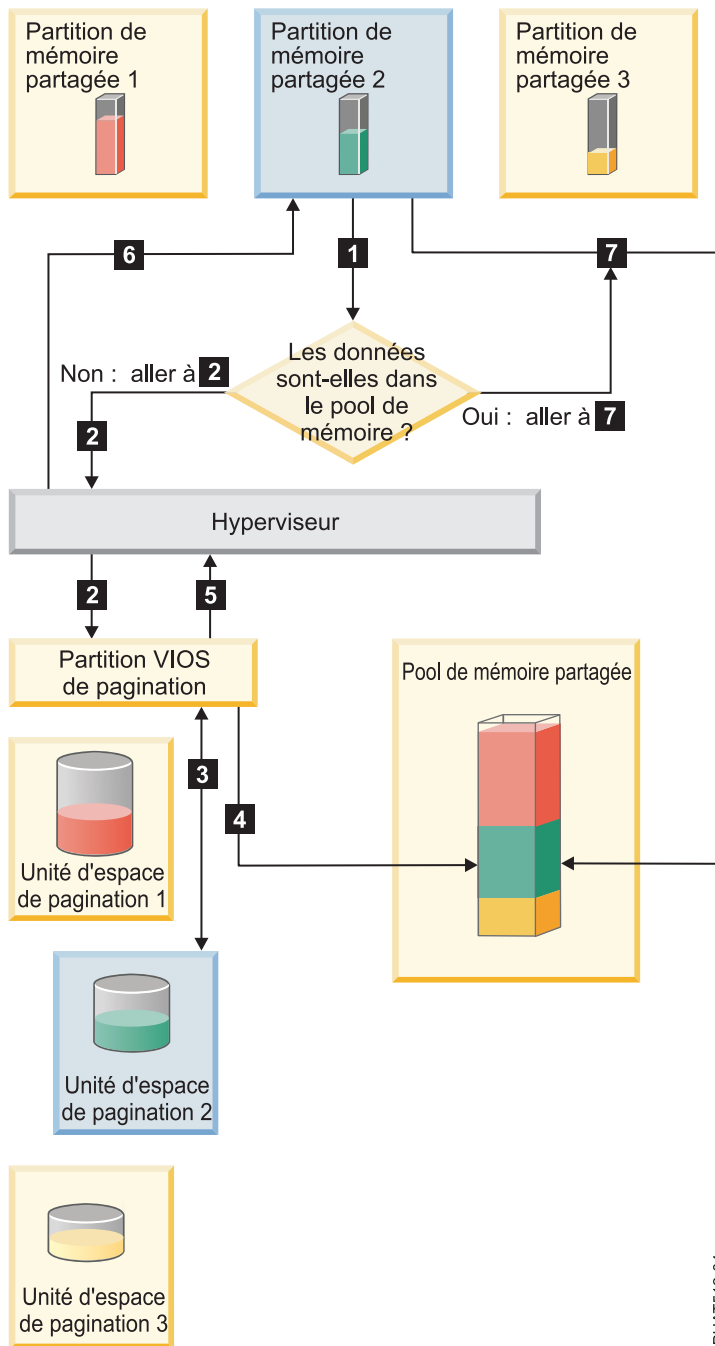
Partition de mémoire partagée 1

Partition de mémoire partagée 2

Partition de mémoire partagée 3

6

1

7

Non : aller à 2

Les données sont-elles dans le pool de mémoire ?

Oui : aller à 7

2

Hyperviseur

2

5

Partition VIOS de pagination

Pool de mémoire partagée

3

4

Unité d'espace de pagination 1

Unité d'espace de pagination 2

Unité d'espace de pagination 3

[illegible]